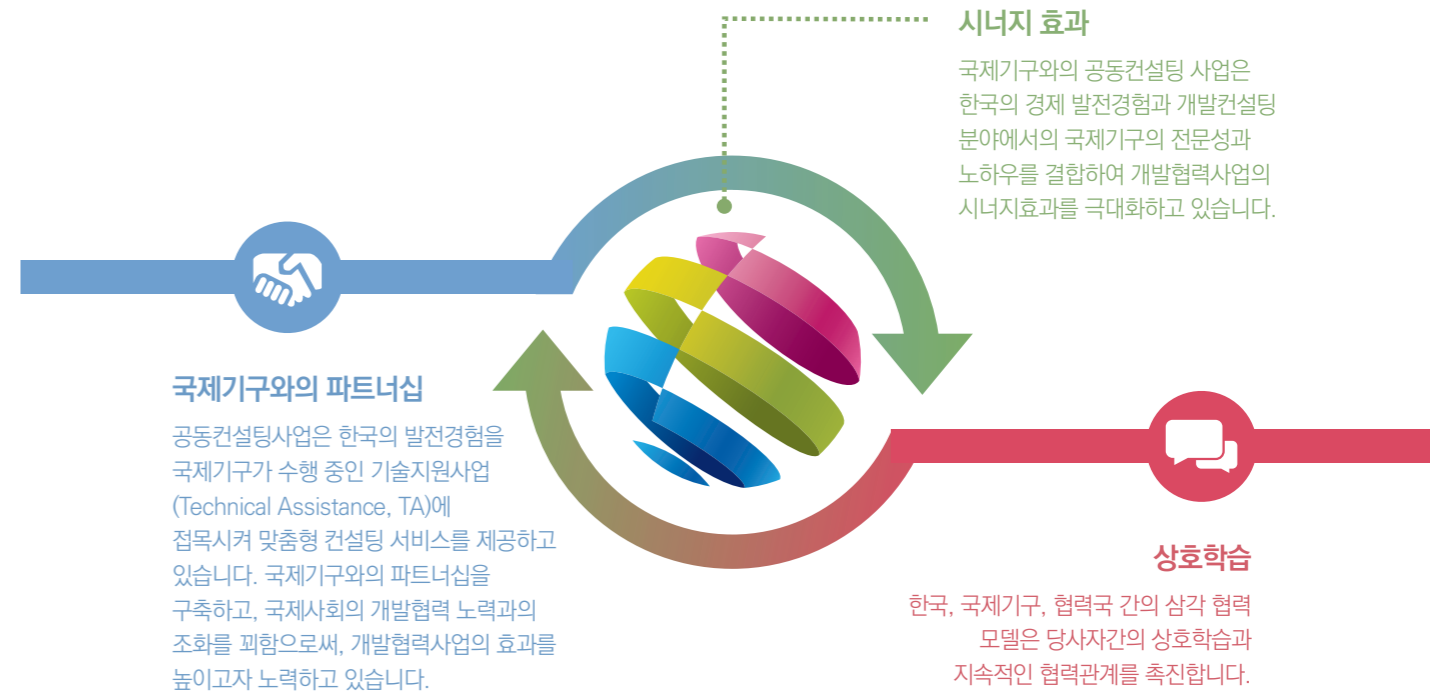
시너지 효과

국제기구와의 공동컨설팅 사업은 한국의 경제 발전경험과 개발컨설팅 분야에서의 국제기구의 전문성과 노하우를 결합하여 개발협력사업의 시너지효과를 극대화하고 있습니다.

국제기구와의 파트너십

공동컨설팅사업은 한국의 발전경험을 국제기구가 수행 중인 기술지원사업 (Technical Assistance, TA)에 접목시켜 맞춤형 컨설팅 서비스를 제공하고 있습니다. 국제기구와의 파트너십을 구축하고, 국제사회의 개발협력 노력과의 조화를 꾀함으로써, 개발협력사업의 효과를 높이고자 노력하고 있습니다.

상호학습

한국, 국제기구, 협력국 간의 삼각 협력 모델은 당사자간의 상호학습과 지속적인 협력관계를 촉진합니다.